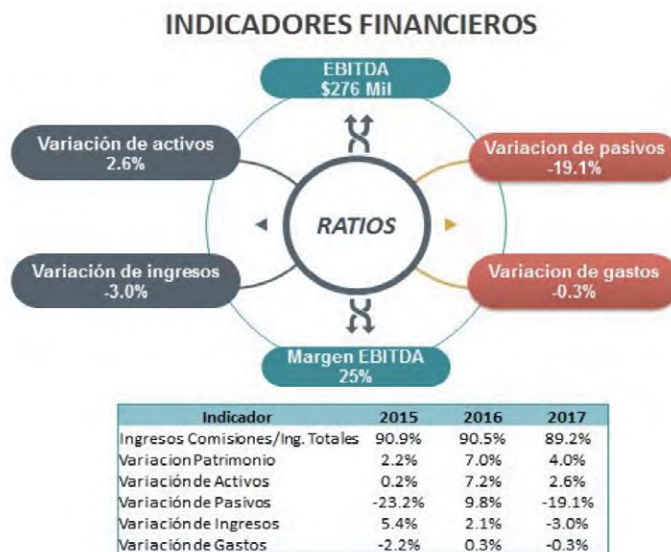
INDICADORES FINANCIEROS

EBITDA
$276 Mil

Variación de activos
2.6%

Variacion de pasivos
-19.1%

RATIOS

Variación de ingresos
-3.0%

Variacion de gastos
-0.3%

Margen EBITDA
25%

| Indicador | 2015 | 2016 | 2017 |
|---|---|---|---|
| Ingresos Comisiones/Ing. Totales | 90.9% | 90.5% | 89.2% |
| Variacion Patrimonio | 2.2% | 7.0% | 4.0% |
| Variación de Activos | 0.2% | 7.2% | 2.6% |
| Variación de Pasivos | -23.2% | 9.8% | -19.1% |
| Variación de Ingresos | 5.4% | 2.1% | -3.0% |
| Variación de Gastos | -2.2% | 0.3% | -0.3% |